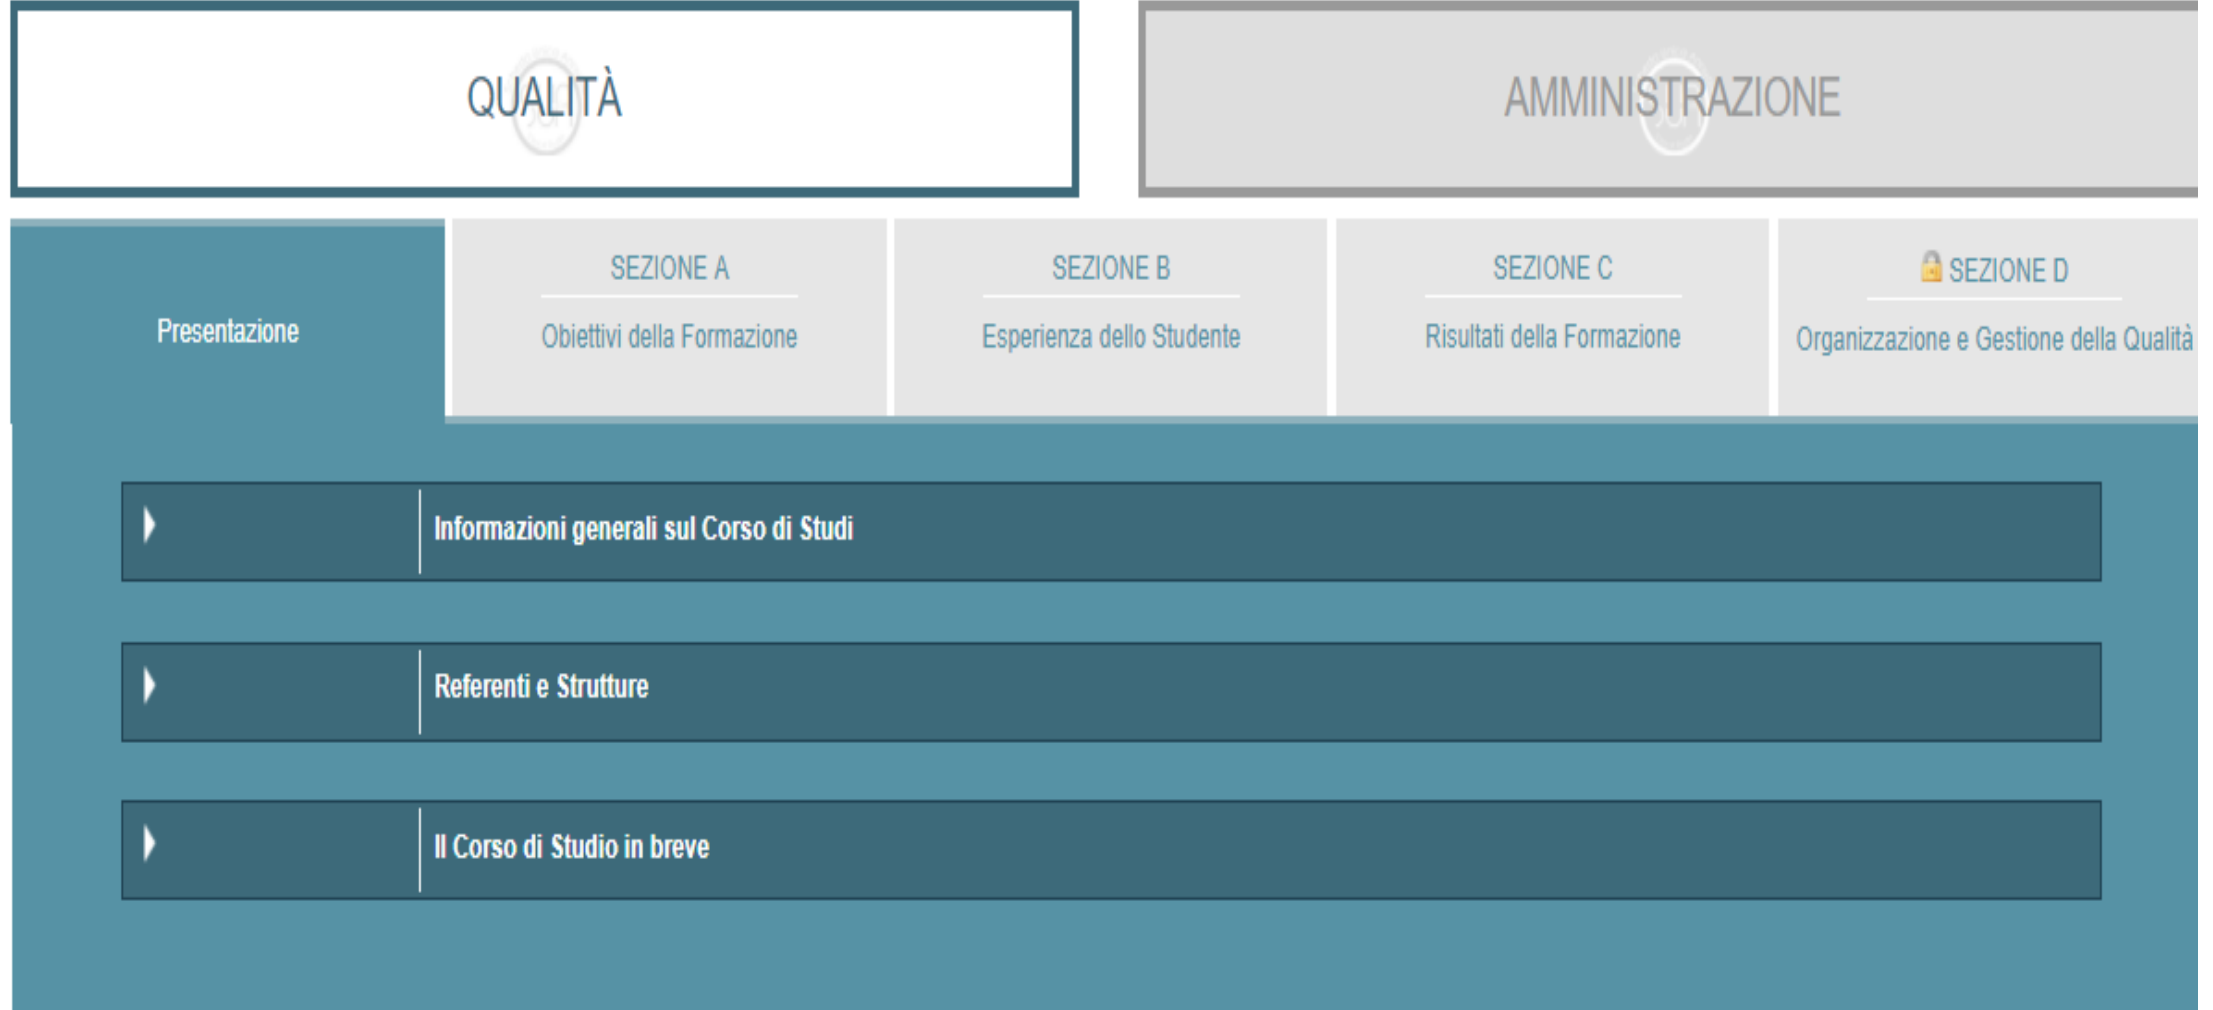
QUALITÀ

AMMINISTRAZIONE

Presentazione

SEZIONE A
Obiettivi della Formazione

SEZIONE B
Esperienza dello Studente

SEZIONE C
Risultati della Formazione

SEZIONE D
Organizzazione e Gestione della Qualità

Informazioni generali sul Corso di Studi

Referenti e Strutture

Il Corso di Studio in breve